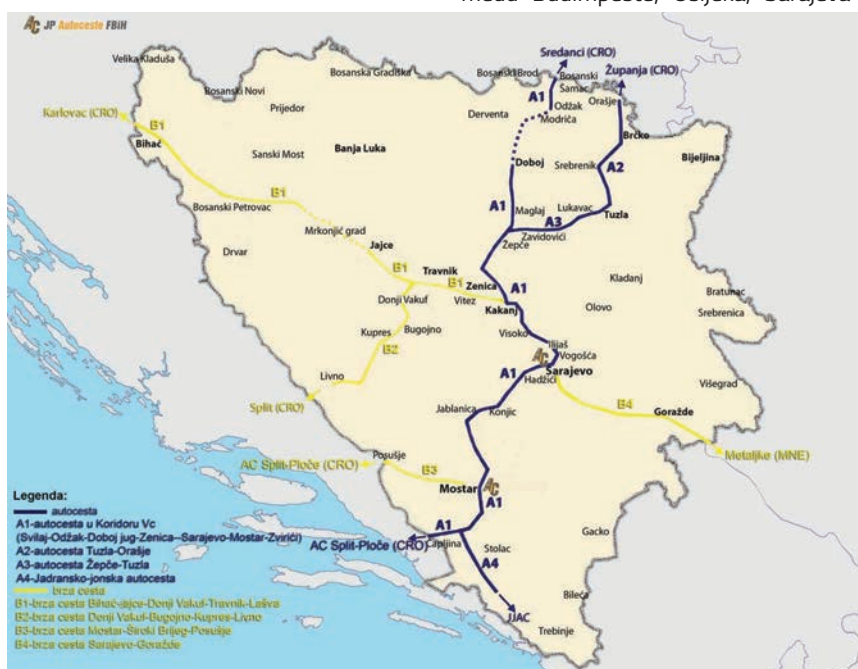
između Budimpešte, Osijeka, Sarajeva

JP Autoceste FBiH

Sredanci (CRO)
Županja (CRO)
Velika Kladuša
Bosanska Gradiška
Bosanski Brod
Bosanski Šamac
Odžak
Orašje
Bosanski Novi
Prijedor
Derventa
Modriča
Brčko
Karlovac (CRO)
B1
Bihać
Sanski Most
Banja Luka
Doboj
Srebrenik
A2
Bijeljina
A1
B1
Bosanski Petrovac
Maglaj
A3
Lukavac
Tuzla
Zavidovići
Mrkonjić grad
Žepče
Jajce
B1
Travnik
Kladanj
Drvar
Zenica
B1
Vitez
A1
Bratunac
Donji Vakuf
Olovo
Kakanj
Srebrenica
Kupres
Bugojno
Visoko
B2
Ilijaš
Vogošća
Livno
A1
Sarajevo
Hadžići
Višegrad
Split (CRO)
B4
Jablanica
Konjic
Goražde
Posušje
Metaljke (MNE)
AC Split-Ploče (CRO)
B3
Mostar
A1
Gacko
A1
AC Split-Ploče (CRO)
Čapljina
Stolac
A4
Bileća
JJAC
Trebinje

Legenda:
autocesta
A1-autocesta u Koridoru Vc
(Svilaj-Odžak-Doboj jug-Zenica-Sarajevo-Mostar-Zvirići)
A2-autocesta Tuzla-Orašje
A3-autocesta Žepče-Tuzla
A4-Jadransko-jonska autocesta
brza cesta
B1-brza cesta Bihać-Jajce-Donji Vakuf-Travnik-Lašva
B2-brza cesta Donji Vakuf-Bugojno-Kupres-Livno
B3-brza cesta Mostar-Široki Brijeg-Posušje
B4-brza cesta Sarajevo-Goražde